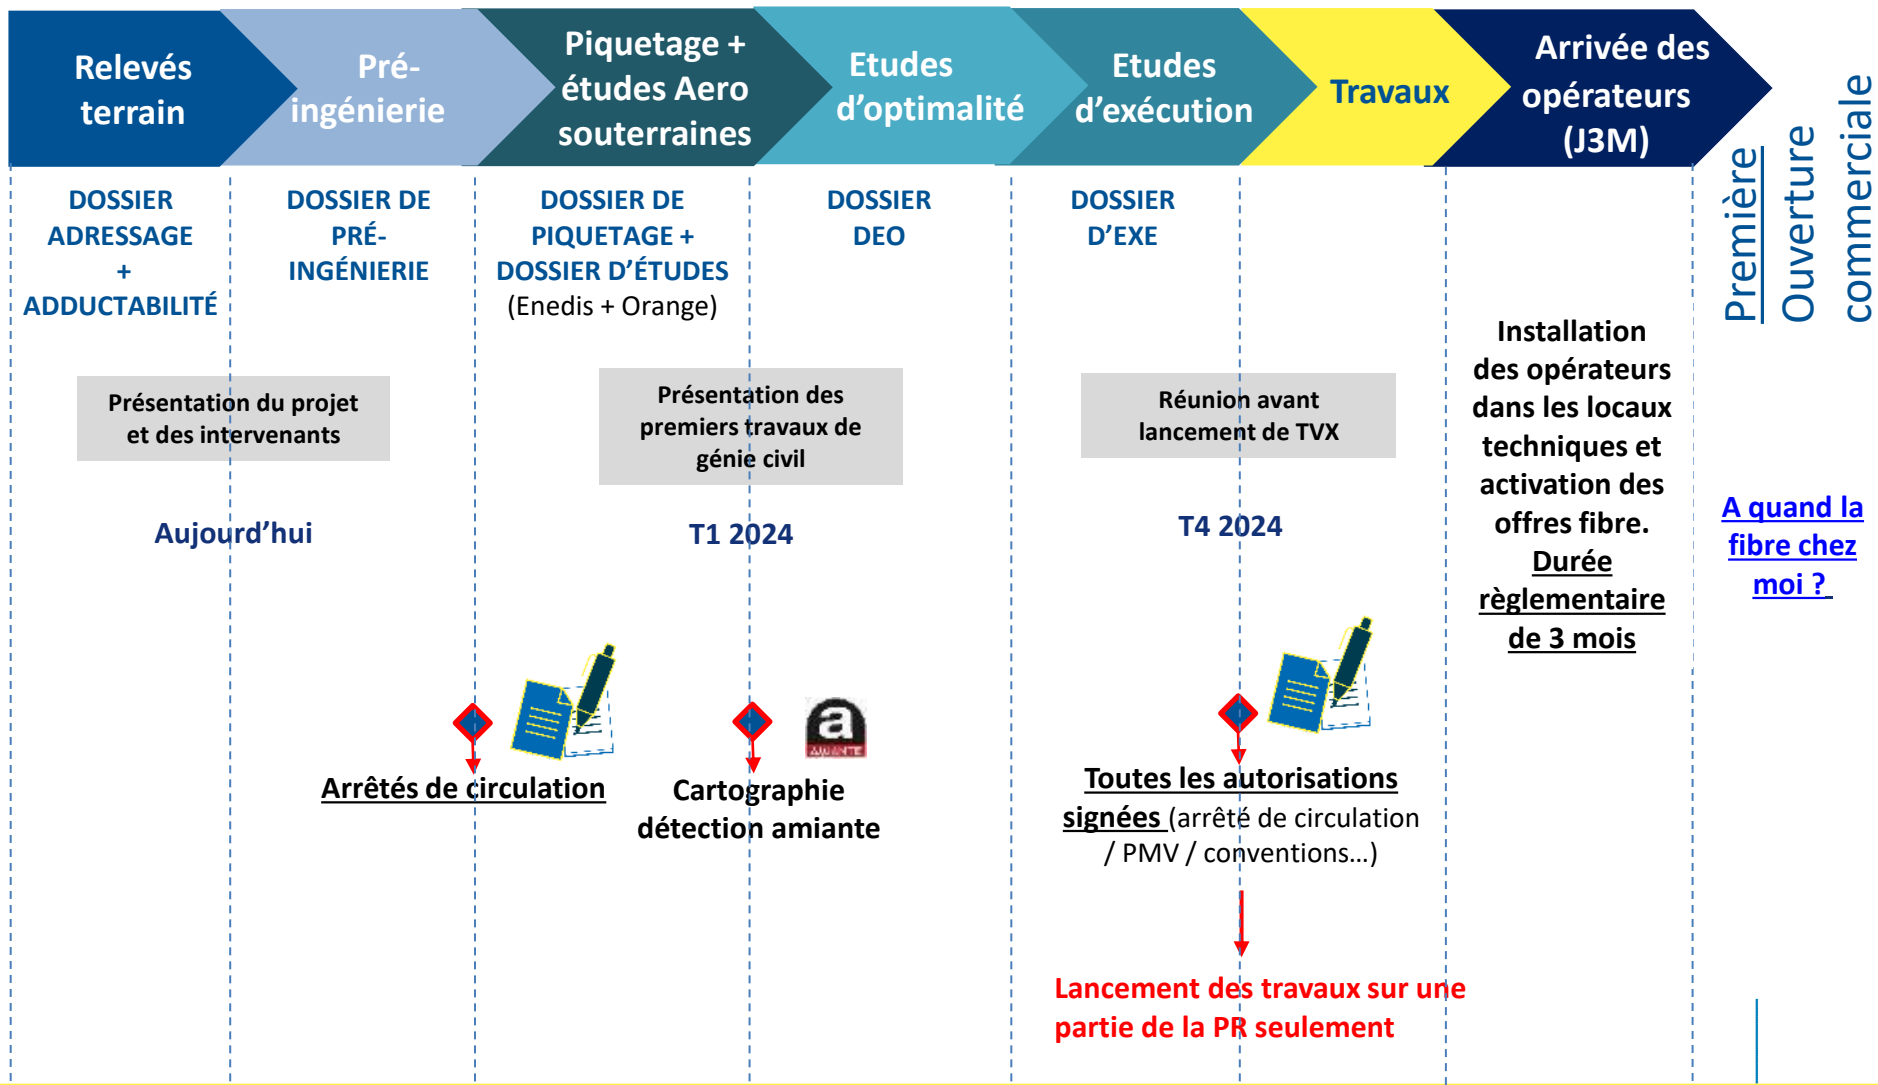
Relevés terrain

Pré-ingénierie

Piquetage + études Aero souterraines

Etudes d'optimalité

Etudes d'exécution

Travaux

Arrivée des opérateurs (J3M)

Première Ouverture commerciale

DOSSIER ADRESSAGE + ADDUCTABILITÉ

DOSSIER DE PRÉ-INGÉNIERIE

DOSSIER DE PIQUETAGE + DOSSIER D'ÉTUDES (Enedis + Orange)

DOSSIER DEO

DOSSIER D'EXE

Présentation du projet et des intervenants

Présentation des premiers travaux de génie civil

Réunion avant lancement de TVX

Installation des opérateurs dans les locaux techniques et activation des offres fibre. Durée règlementaire de 3 mois

Aujourd'hui

T1 2024

T4 2024

A quand la fibre chez moi ?

Arrêtés de circulation

Cartographie détection amiante

Toutes les autorisations signées (arrêté de circulation / PMV / conventions…)

Lancement des travaux sur une partie de la PR seulement